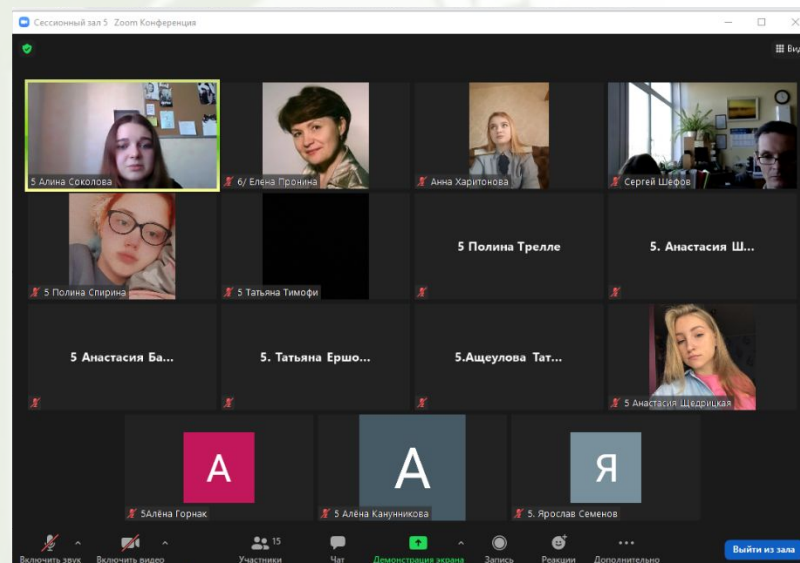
Сессионный зал 5 Zoom Конференция

Вид

5 Алина Соколова

6/ Елена Пронина

Анна Харитонова

Сергей Шефов

5 Полина Спирина

5 Татьяна Тимофи

5 Полина Трелле

5. Анастасия Ш...

5 Анастасия Ба...

5. Татьяна Ершо...

5.Ащеулова Тат...

5 Анастасия Щедрицкая

A

5Алёна Горнак

A

5 Алёна Канунникова

Я

5. Ярослав Семенов

Включить звук

Включить видео

15

Участники

Чат

Демонстрация экрана

Запись

Реакции

Дополнительно

Выйти из зала